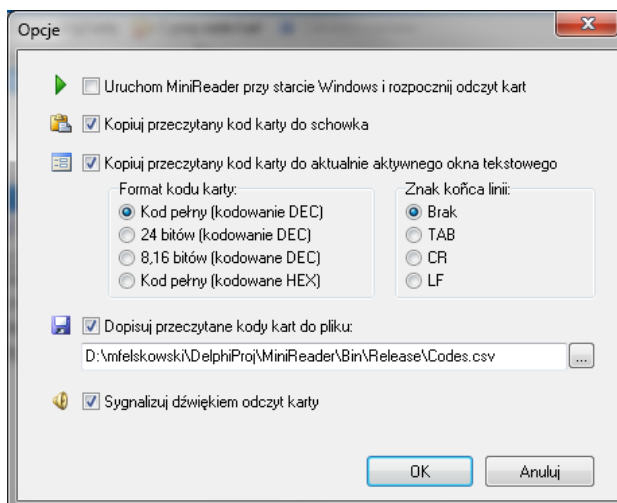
Opcje

Uruchom MiniReader przy starcie Windows i rozpocznij odczyt kart

Kopiuj przeczytany kod karty do schowka

Kopiuj przeczytany kod karty do aktualnie aktywnego okna tekstowego

Format kodu karty:
Kod pełny (kodowanie DEC)
24 bitów (kodowanie DEC)
8,16 bitów (kodowane DEC)
Kod pełny (kodowane HEX)

Znak końca linii:
Brak
TAB
CR
LF

Dopisuj przeczytane kody kart do pliku:
D:\mfelskowski\DelphiProj\MiniReader\Bin\Release\Codes.csv ...

Sygnalizuj dźwiękiem odczyt karty

OK
Anuluj